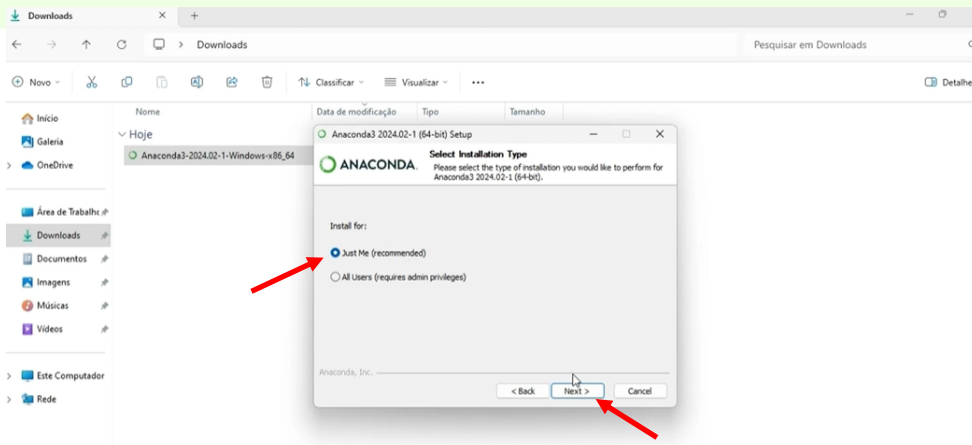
Downloads
+
Downloads
Pesquisar em Downloads
Novo
Classificar
Visualizar
...
Detalhe
Início
Galeria
OneDrive
Área de Trabalho
Downloads
Documentos
Imagens
Músicas
Vídeos
Este Computador
Rede
Nome
Data de modificação
Tipo
Tamanho
Hoje
Anaconda3-2024.02-1-Windows-x86_64
Anaconda3 2024.02-1 (64-bit) Setup
ANACONDA.
Select Installation Type
Please select the type of installation you would like to perform for Anaconda3 2024.02-1 (64-bit).
Install for:
Just Me (recommended)
All Users (requires admin privileges)
Anaconda, Inc.
< Back
Next >
Cancel